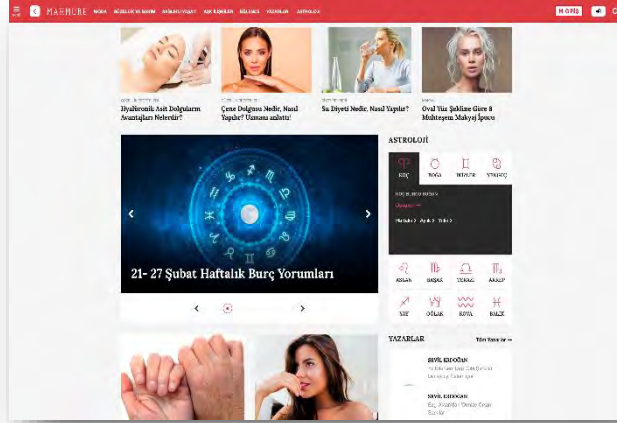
MAHMURE MODA GÜZELLİK VE BAKIM AKTÜEL/YAŞAM AŞK İLİŞKİLER BİLİŞİM YAZARLAR ASTROLOJİ

GİRİŞ

Hyaluronik Asit Dolguların Avantajları Nelerdir?

Çene Dolgusu Nedir, Nasıl Yapılır? Uzmanı anlattı!

Su Diyeti Nedir, Nasıl Yapılır?

Oval Yüz Şekline Göre 8 Muhteşem Makyaj İpucu

21- 27 Şubat Haftalık Burç Yorumları

ASTROLOJİ

KOÇ BOĞA İKİZLER YENGEÇ

ASLAN BAŞAK TERAZİ AKREP

YAY OĞLAK KOVA BALIK

YAZARLAR

Tüm Yazarlar →

SEVİL ERDOĞAN

SEVİL ERDOĞAN